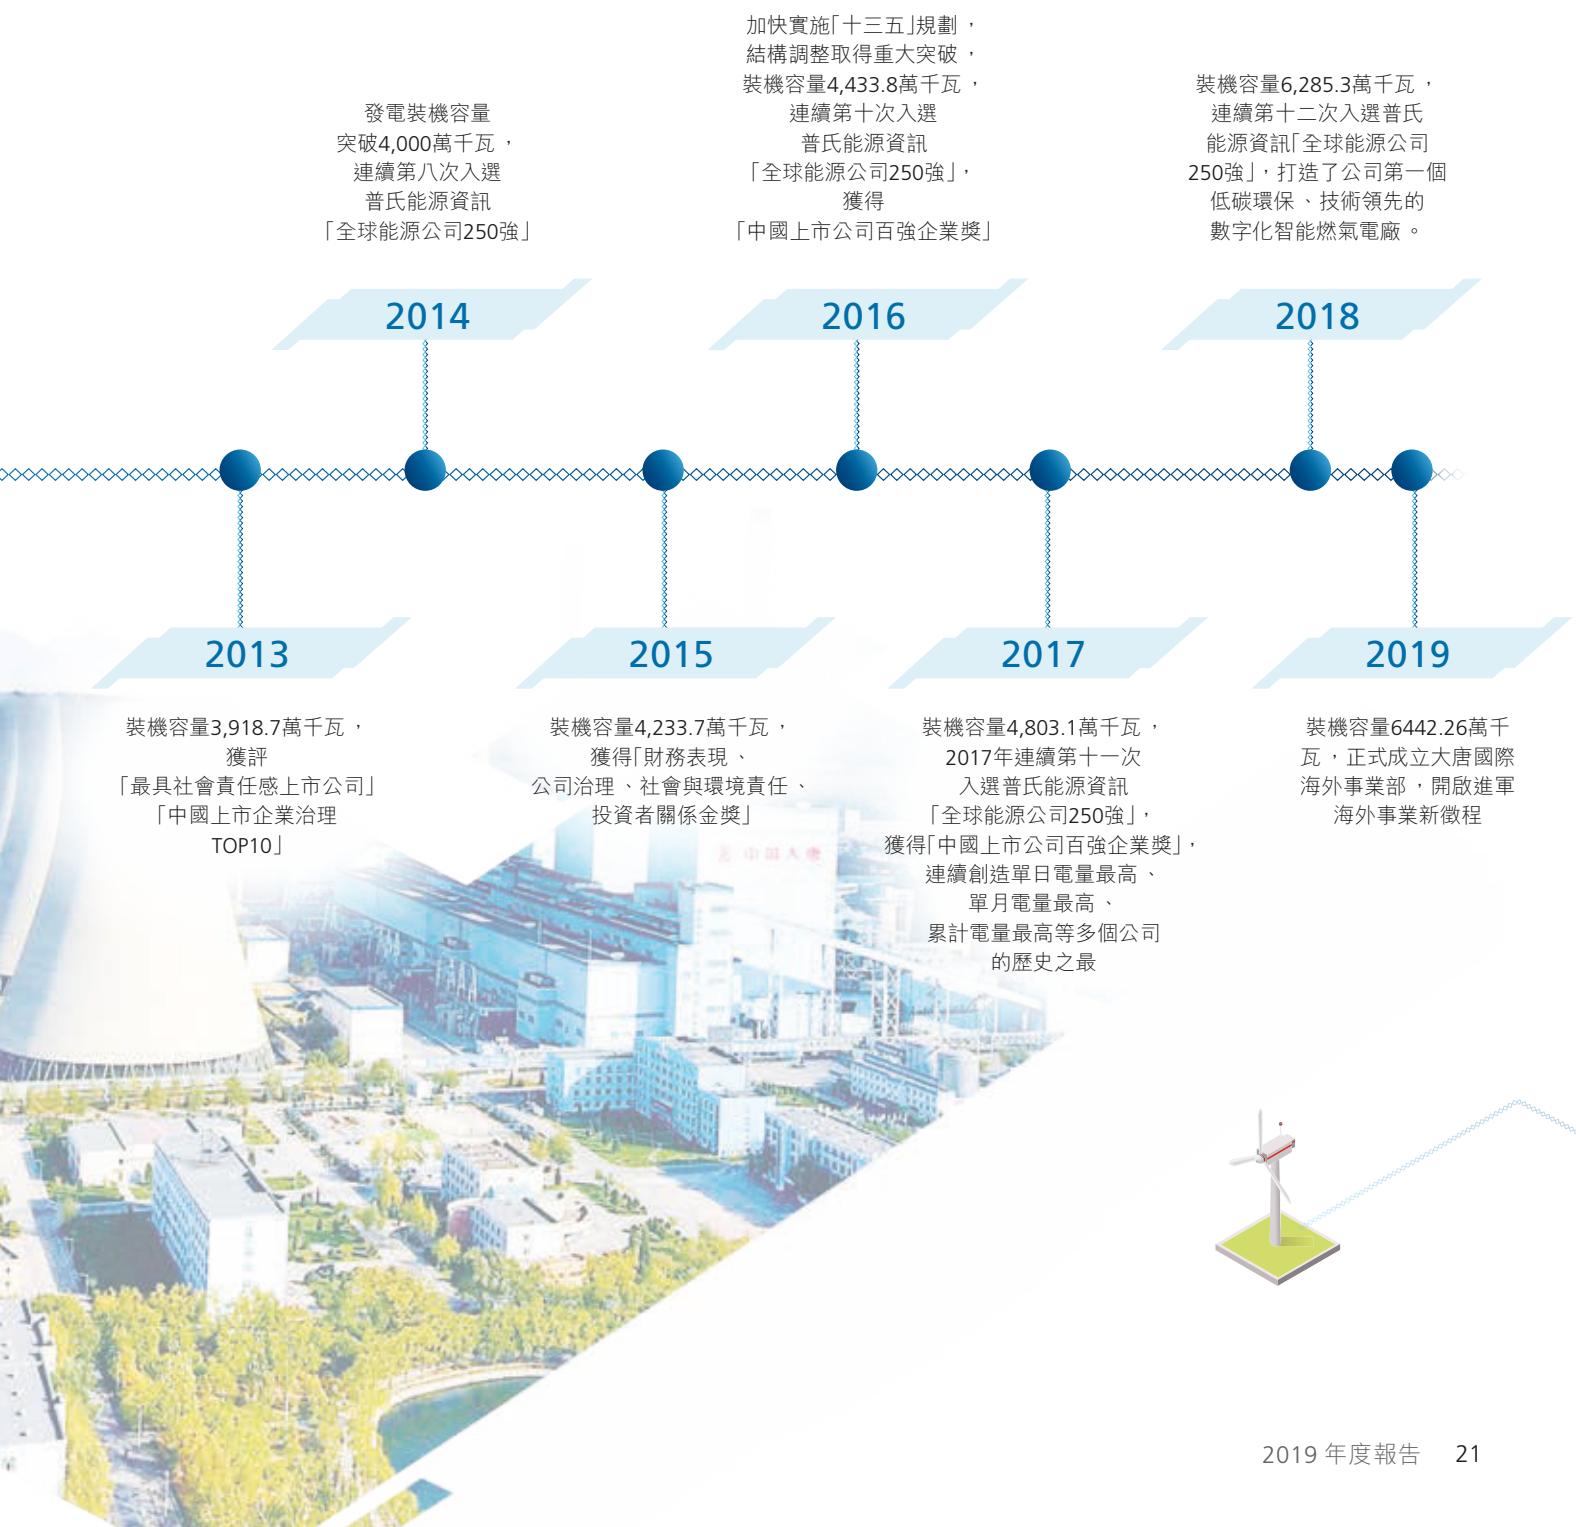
發電裝機容量突破4,000萬千瓦，連續第八次入選普氏能源資訊「全球能源公司250強」

2014

加快實施「十三五」規劃，結構調整取得重大突破，裝機容量4,433.8萬千瓦，連續第十次入選普氏能源資訊「全球能源公司250強」，獲得「中國上市公司百強企業獎」

2016

裝機容量6,285.3萬千瓦，連續第十二次入選普氏能源資訊「全球能源公司250強」，打造了公司第一個低碳環保、技術領先的數字化智能燃氣電廠。

2018

2013

裝機容量3,918.7萬千瓦，獲評「最具社會責任感上市公司」「中國上市企業治理TOP10」

2015

裝機容量4,233.7萬千瓦，獲得「財務表現、公司治理、社會與環境責任、投資者關係金獎」

2017

裝機容量4,803.1萬千瓦，2017年連續第十一次入選普氏能源資訊「全球能源公司250強」，獲得「中國上市公司百強企業獎」，連續創造單日電量最高、單月電量最高、累計電量最高等多個公司的歷史之最

2019

裝機容量6442.26萬千瓦，正式成立大唐國際海外事業部，開啟進軍海外事業新徵程

2019 年度報告 21